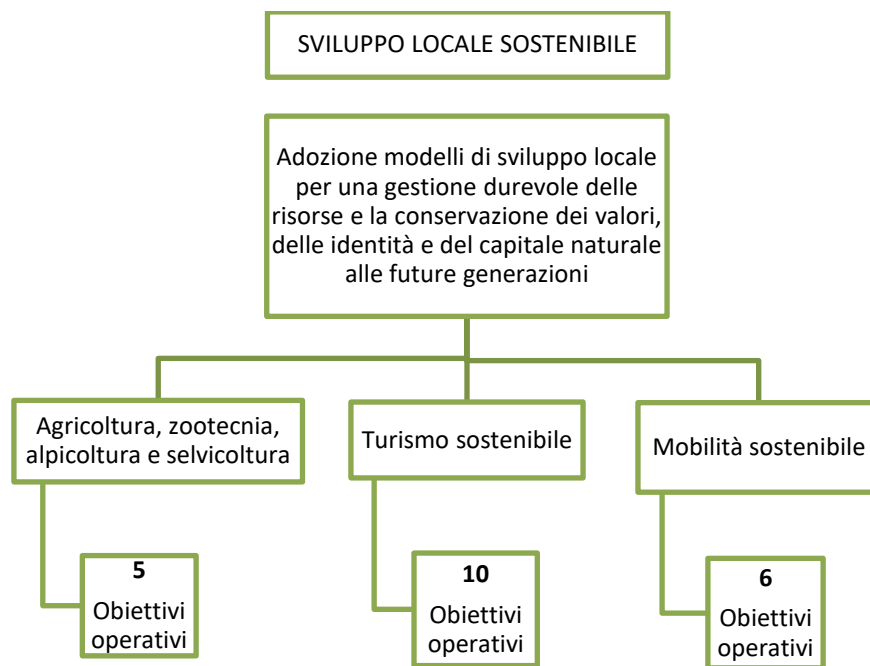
SVILUPPO LOCALE SOSTENIBILE

Adozione modelli di sviluppo locale per una gestione durevole delle risorse e la conservazione dei valori, delle identità e del capitale naturale alle future generazioni

Agricoltura, zootecnia, alpicoltura e selvicoltura

5
Obiettivi operativi

Turismo sostenibile

10
Obiettivi operativi

Mobilità sostenibile

6
Obiettivi operativi